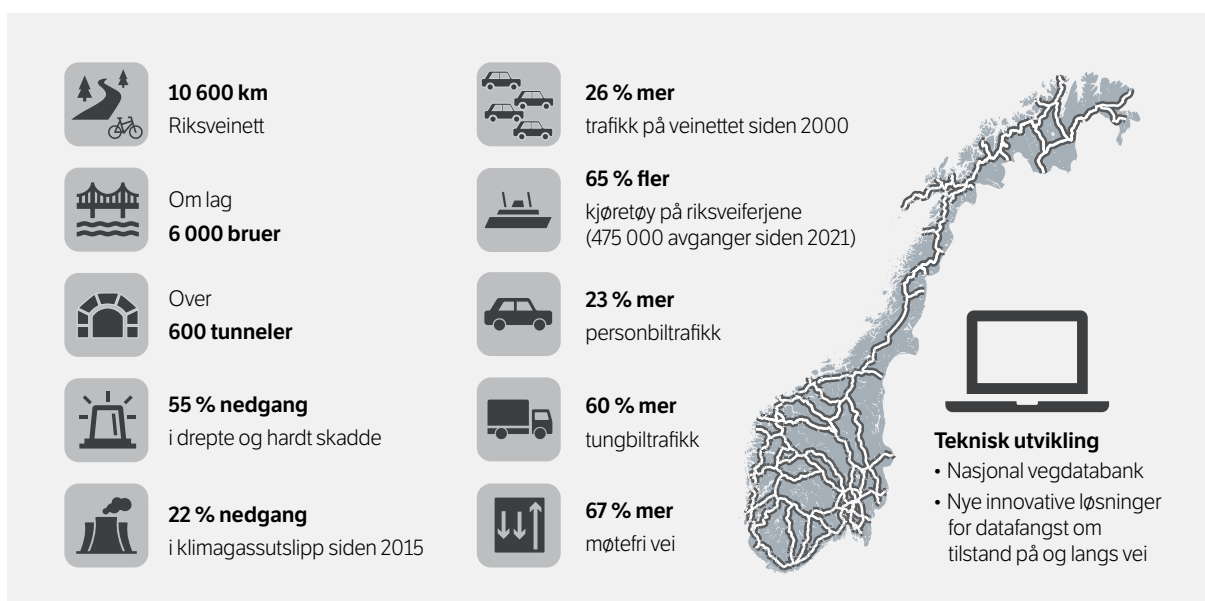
**10 600 km**
Riksveinett

Om lag
**6 000 bruer**

Over
**600 tunneler**

**55 % nedgang**
i drepte og hardt skadde

**22 % nedgang**
i klimagassutslipp siden 2015

**26 % mer**
trafikk på veinettet siden 2000

**65 % fler**
kjøretøy på riksveiferjene (475 000 avganger siden 2021)

**23 % mer**
personbiltrafikk

**60 % mer**
tungbiltrafikk

**67 % mer**
møtefri vei

**Teknisk utvikling**
• Nasjonal vegdatabank
• Nye innovative løsninger for datafangst om tilstand på og langs vei